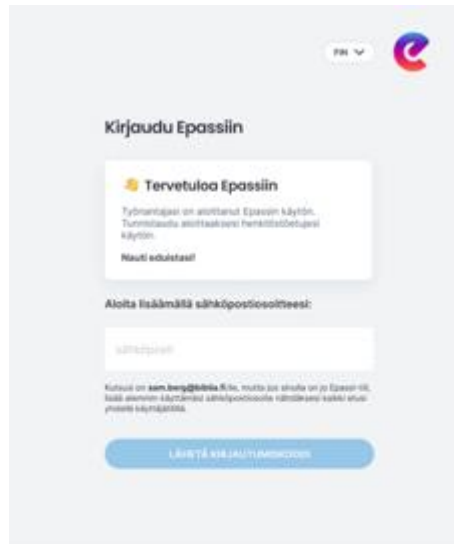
FIN

Kirjaudu Epassiin

Tervetuloa Epassiin

Työnantajasi on aloittanut Epassin käytön. Tunnistaudu aloittaaksesi henkilöstöetujesi käytön.

Nauti eduistasi!

Aloita lisäämällä sähköpostiosoitteesi:

sähköposti

Kutsusi on sam.berg@bilbila.fi:lle, mutta jos sinulla on jo Epassi-tili, lisää aiemmin käyttämäsi sähköpostiosoite nähdäksesi kaikki edut yhdestä käyttäjästä.

LÄHETÄ KIRJAUTUMISKOODI